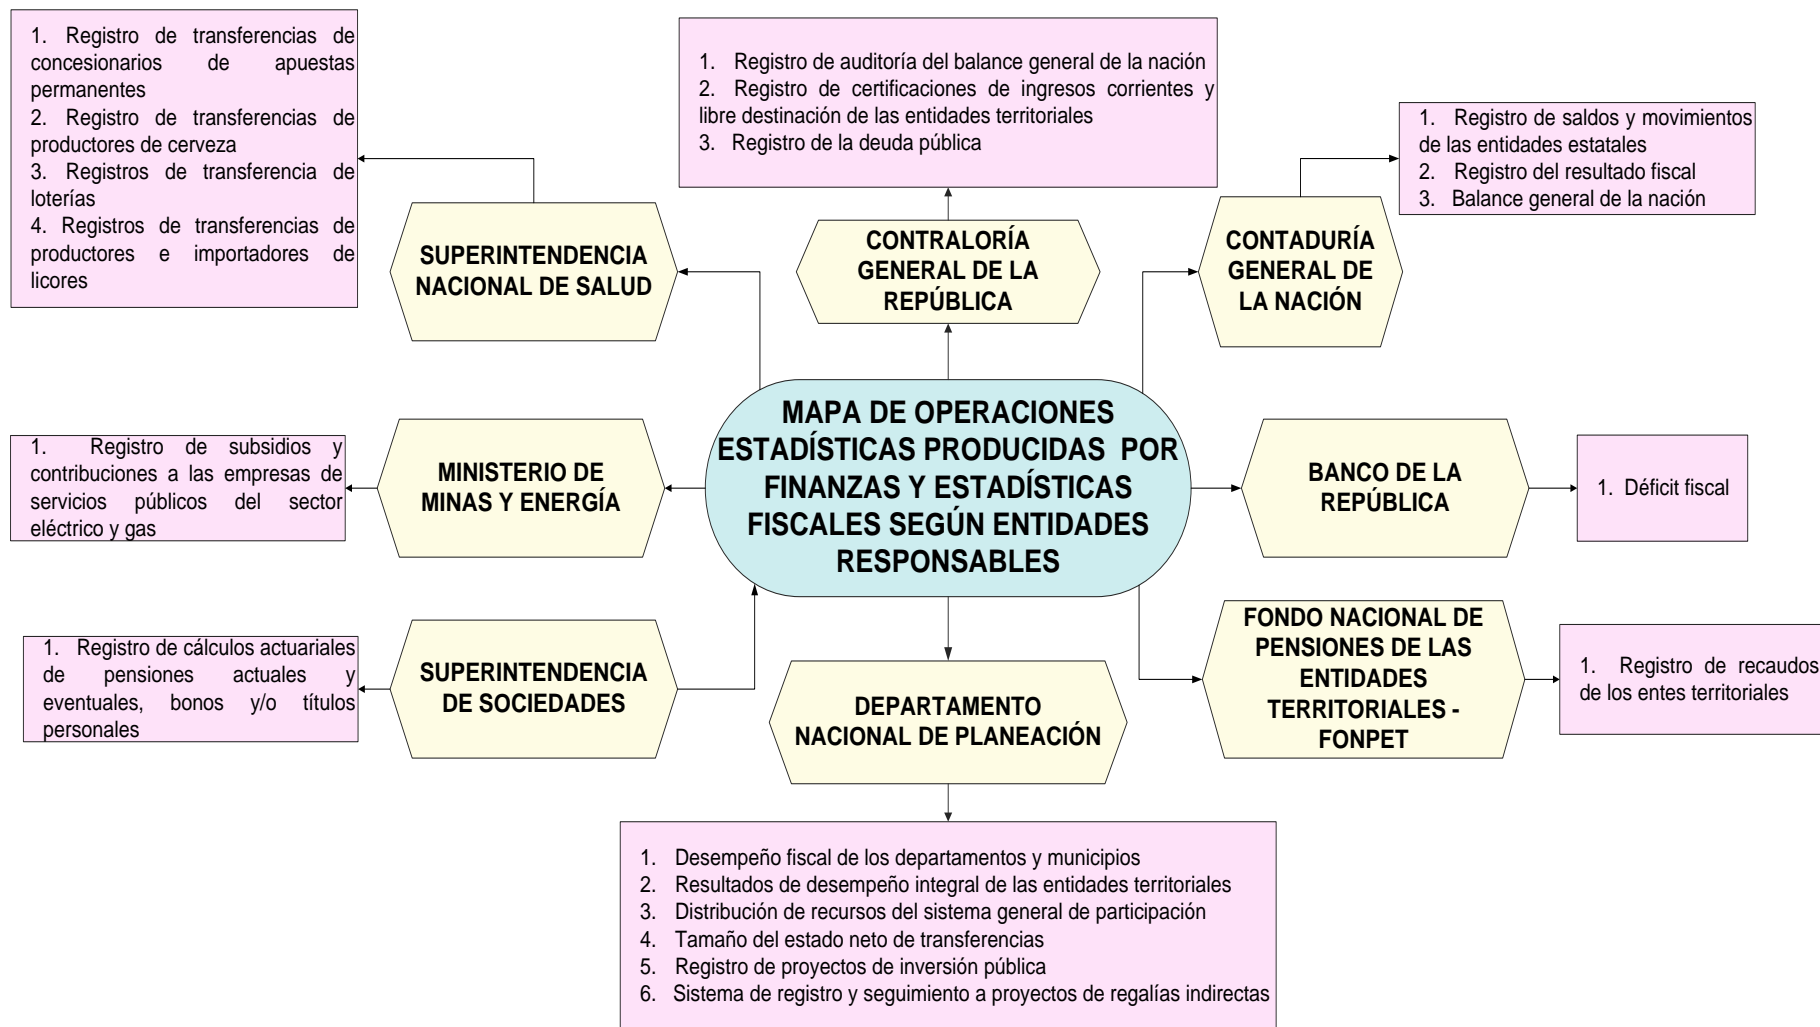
1. Registro de transferencias de concesionarios de apuestas permanentes
2. Registro de transferencias de productores de cerveza
3. Registros de transferencia de loterías
4. Registros de transferencias de productores e importadores de licores

SUPERINTENDENCIA NACIONAL DE SALUD

1. Registro de auditoría del balance general de la nación
2. Registro de certificaciones de ingresos corrientes y libre destinación de las entidades territoriales
3. Registro de la deuda pública

CONTRALORÍA GENERAL DE LA REPÚBLICA

1. Registro de saldos y movimientos de las entidades estatales
2. Registro del resultado fiscal
3. Balance general de la nación

CONTADURÍA GENERAL DE LA NACIÓN

MAPA DE OPERACIONES ESTADÍSTICAS PRODUCIDAS POR FINANZAS Y ESTADÍSTICAS FISCALES SEGÚN ENTIDADES RESPONSABLES

1. Registro de subsidios y contribuciones a las empresas de servicios públicos del sector eléctrico y gas

MINISTERIO DE MINAS Y ENERGÍA

BANCO DE LA REPÚBLICA

1. Déficit fiscal

1. Registro de cálculos actuariales de pensiones actuales y eventuales, bonos y/o títulos personales

SUPERINTENDENCIA DE SOCIEDADES

DEPARTAMENTO NACIONAL DE PLANEACIÓN

FONDO NACIONAL DE PENSIONES DE LAS ENTIDADES TERRITORIALES - FONPET

1. Registro de recaudos de los entes territoriales

1. Desempeño fiscal de los departamentos y municipios
2. Resultados de desempeño integral de las entidades territoriales
3. Distribución de recursos del sistema general de participación
4. Tamaño del estado neto de transferencias
5. Registro de proyectos de inversión pública
6. Sistema de registro y seguimiento a proyectos de regalías indirectas